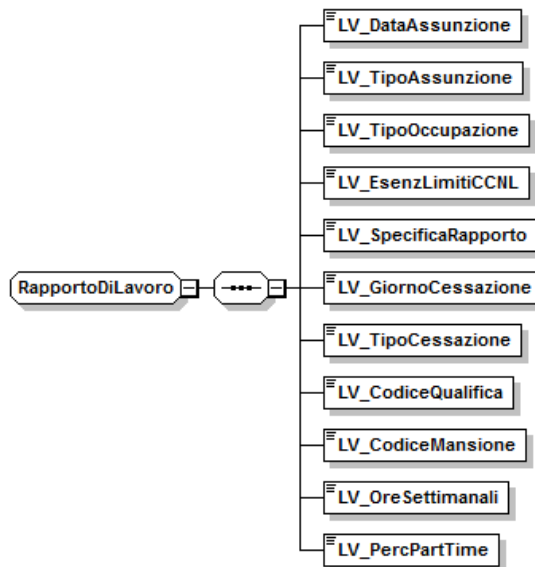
RapportoDiLavoro

LV_DataAssunzione

LV_TipoAssunzione

LV_TipoOccupazione

LV_EsenzLimitiCCNL

LV_SpecificaRapporto

LV_GiornoCessazione

LV_TipoCessazione

LV_CodiceQualifica

LV_CodiceMansione

LV_OreSettimanali

LV_PercPartTime